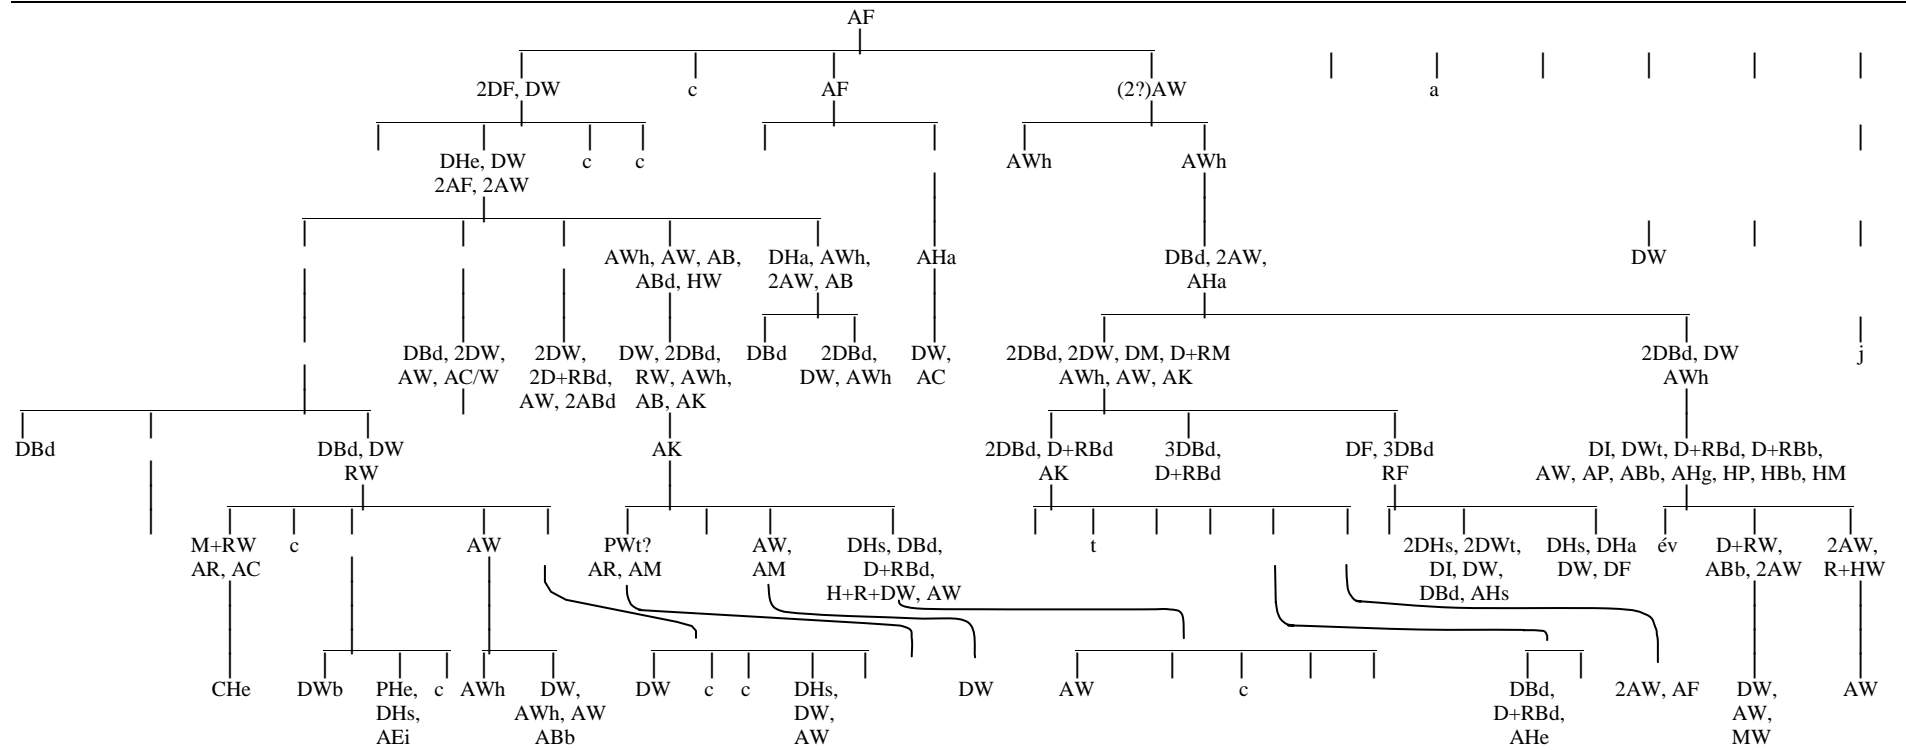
AF

2DF, DW c AF (2?)AW a

DHe, DW 2AF, 2AW c c AWh AWh

AWh, AW, AB, ABd, HW DHa, AWh, 2AW, AB AHa DBd, 2AW, AHa DW

DBd, 2DW, AW, AC/W 2DW, 2D+RBd, AW, 2ABd DW, 2DBd, RW, AWh, AB, AK DBd 2DBd, DW, AWh DW, AC 2DBd, 2DW, DM, D+RM AWh, AW, AK 2DBd, DW AWh j

DBd DBd, DW RW AK 2DBd, D+RBd AK 3DBd, D+RBd DF, 3DBd RF DI, DWt, D+RBd, D+RBb, AW, AP, ABb, AHg, HP, HBb, HM

M+RW AR, AC c AW PWt? AR, AM AW, AM DHs, DBd, D+RBd, H+R+DW, AW t 2DHs, 2DWt, DI, DW, DBd, AHs DHs, DHa DW, DF év D+RW, ABb, 2AW 2AW, R+HW

CHe DWb PHe, DHs, AEi c AWh DW, AWh, AW ABb DW c c DHs, DW, AW DW AW c DBd, D+RBd, AHe 2AW, AF DW, AW, MW AW